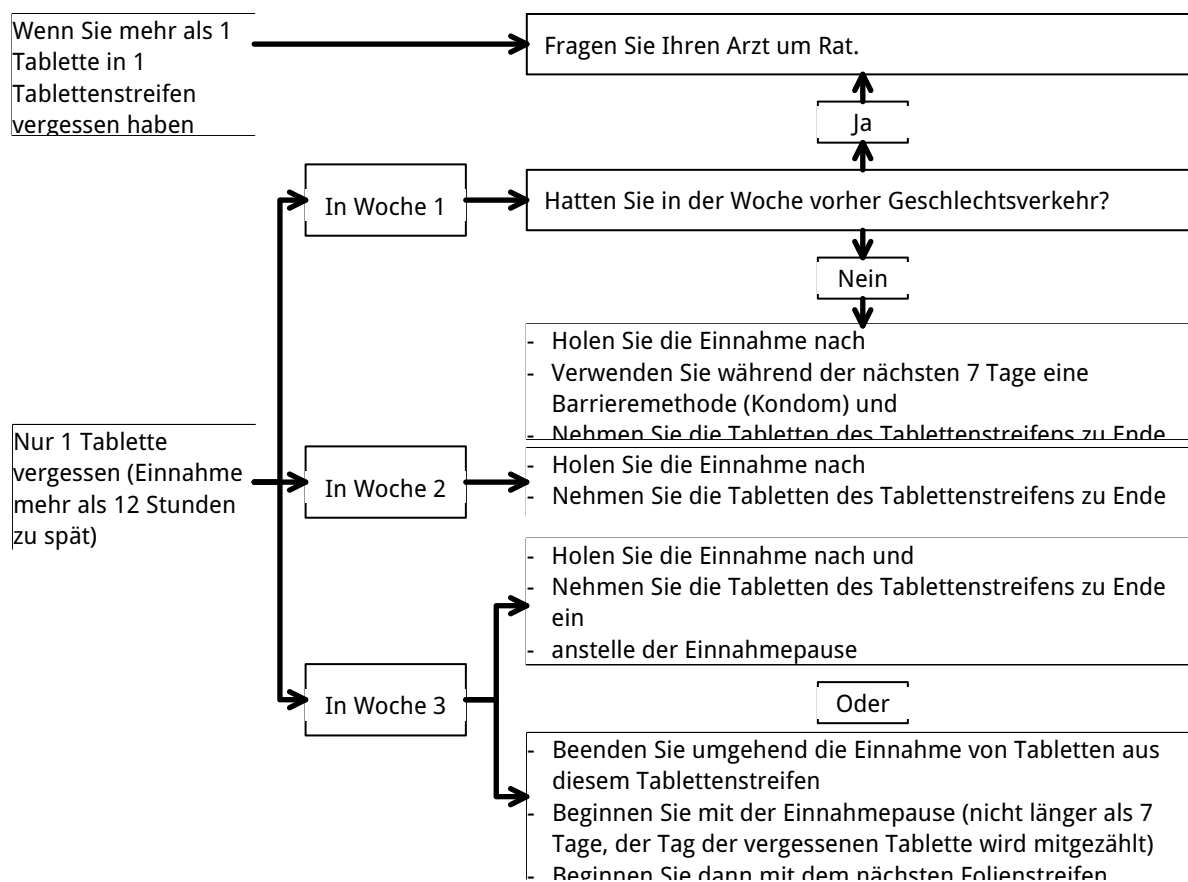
Wenn Sie mehr als 1 Tablette in 1 Tablettenstreifen vergessen haben

Fragen Sie Ihren Arzt um Rat.

Ja

In Woche 1

Hatten Sie in der Woche vorher Geschlechtsverkehr?

Nein

- Holen Sie die Einnahme nach
- Verwenden Sie während der nächsten 7 Tage eine Barrieremethode (Kondom) und
- Nehmen Sie die Tabletten des Tablettenstreifens zu Ende

Nur 1 Tablette vergessen (Einnahme mehr als 12 Stunden zu spät)

In Woche 2

- Holen Sie die Einnahme nach
- Nehmen Sie die Tabletten des Tablettenstreifens zu Ende

In Woche 3

- Holen Sie die Einnahme nach und
- Nehmen Sie die Tabletten des Tablettenstreifens zu Ende ein
- anstelle der Einnahmepause

Oder

- Beenden Sie umgehend die Einnahme von Tabletten aus diesem Tablettenstreifen
- Beginnen Sie mit der Einnahmepause (nicht länger als 7 Tage, der Tag der vergessenen Tablette wird mitgezählt)
- Beginnen Sie dann mit dem nächsten Folienstreifen